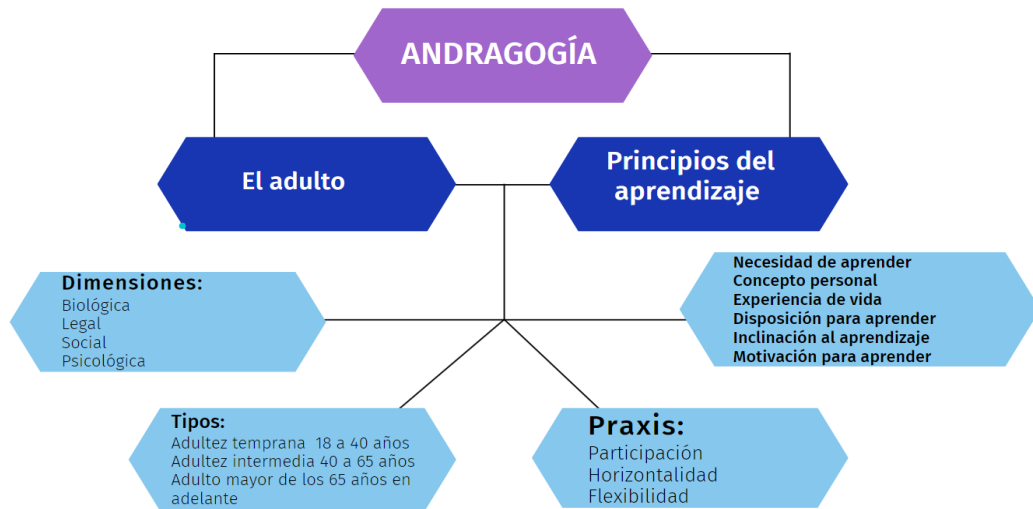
ANDRAGOGÍA

El adulto

Principios del aprendizaje

Dimensiones:
Biológica
Legal
Social
Psicológica

Necesidad de aprender
Concepto personal
Experiencia de vida
Disposición para aprender
Inclinación al aprendizaje
Motivación para aprender

Tipos:
Adultez temprana 18 a 40 años
Adultez intermedia 40 a 65 años
Adulto mayor de los 65 años en adelante

Praxis:
Participación
Horizontalidad
Flexibilidad